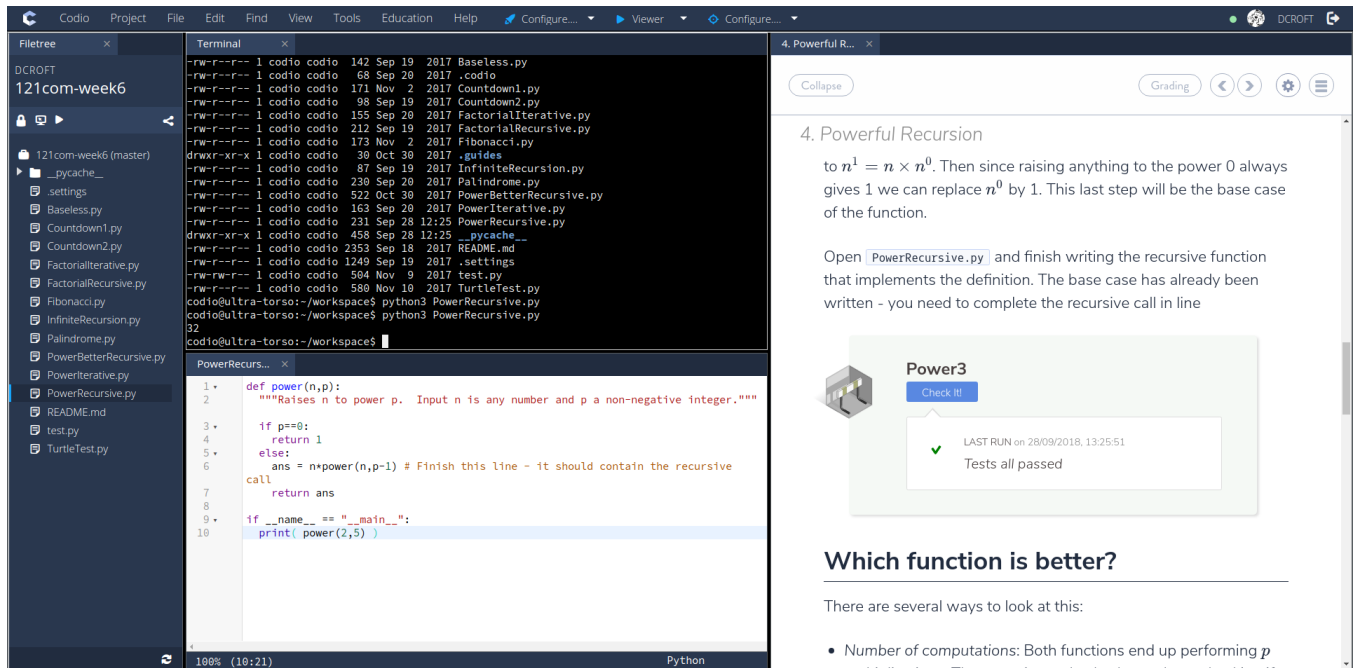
Codio Project File Edit Find View Tools Education Help Configure.... Viewer Configure.... DCROFT

Filetree ×

DCROFT
121com-week6

121com-week6 (master)
__pycache__
.settings
Baseless.py
Countdown1.py
Countdown2.py
FactorialIterative.py
FactorialRecursive.py
Fibonacci.py
InfiniteRecursion.py
Palindrome.py
PowerBetterRecursive.py
PowerIterative.py
PowerRecursive.py
README.md
test.py
TurtleTest.py

Terminal ×

-rw-r--r-- 1 codio codio 142 Sep 19 2017 Baseless.py
-rw-r--r-- 1 codio codio 68 Sep 20 2017 .codio
-rw-r--r-- 1 codio codio 171 Nov 2 2017 Countdown1.py
-rw-r--r-- 1 codio codio 98 Sep 19 2017 Countdown2.py
-rw-r--r-- 1 codio codio 155 Sep 20 2017 FactorialIterative.py
-rw-r--r-- 1 codio codio 212 Sep 19 2017 FactorialRecursive.py
-rw-r--r-- 1 codio codio 173 Nov 2 2017 Fibonacci.py
drwxr-xr-x 1 codio codio 30 Oct 30 2017 .guides
-rw-r--r-- 1 codio codio 87 Sep 19 2017 InfiniteRecursion.py
-rw-r--r-- 1 codio codio 230 Sep 20 2017 Palindrome.py
-rw-r--r-- 1 codio codio 522 Oct 30 2017 PowerBetterRecursive.py
-rw-r--r-- 1 codio codio 163 Sep 20 2017 PowerIterative.py
-rw-r--r-- 1 codio codio 231 Sep 28 12:25 PowerRecursive.py
drwxr-xr-x 1 codio codio 458 Sep 28 12:25 __pycache__
-rw-r--r-- 1 codio codio 2353 Sep 18 2017 README.md
-rw-r--r-- 1 codio codio 1249 Sep 19 2017 .settings
-rw-rw-r-- 1 codio codio 504 Nov 9 2017 test.py
-rw-r--r-- 1 codio codio 580 Nov 10 2017 TurtleTest.py
codio@ultra-torso:~/workspace$ python3 PowerRecursive.py
codio@ultra-torso:~/workspace$ python3 PowerRecursive.py
32
codio@ultra-torso:~/workspace$

PowerRecurs... ×

1 def power(n,p):
2 """Raises n to power p. Input n is any number and p a non-negative integer."""
3 if p==0:
4 return 1
5 else:
6 ans = n*power(n,p-1) # Finish this line - it should contain the recursive call
7 return ans
8
9 if __name__ == "__main__":
10 print( power(2,5) )

100% (10:21) Python

4. Powerful R... ×

Collapse Grading

4. Powerful Recursion

to $n^1 = n \times n^0$. Then since raising anything to the power 0 always gives 1 we can replace $n^0$ by 1. This last step will be the base case of the function.

Open PowerRecursive.py and finish writing the recursive function that implements the definition. The base case has already been written - you need to complete the recursive call in line

Power3
Check It!
LAST RUN on 28/09/2018, 13:25:51
Tests all passed

Which function is better?

There are several ways to look at this:

• Number of computations: Both functions end up performing $p$